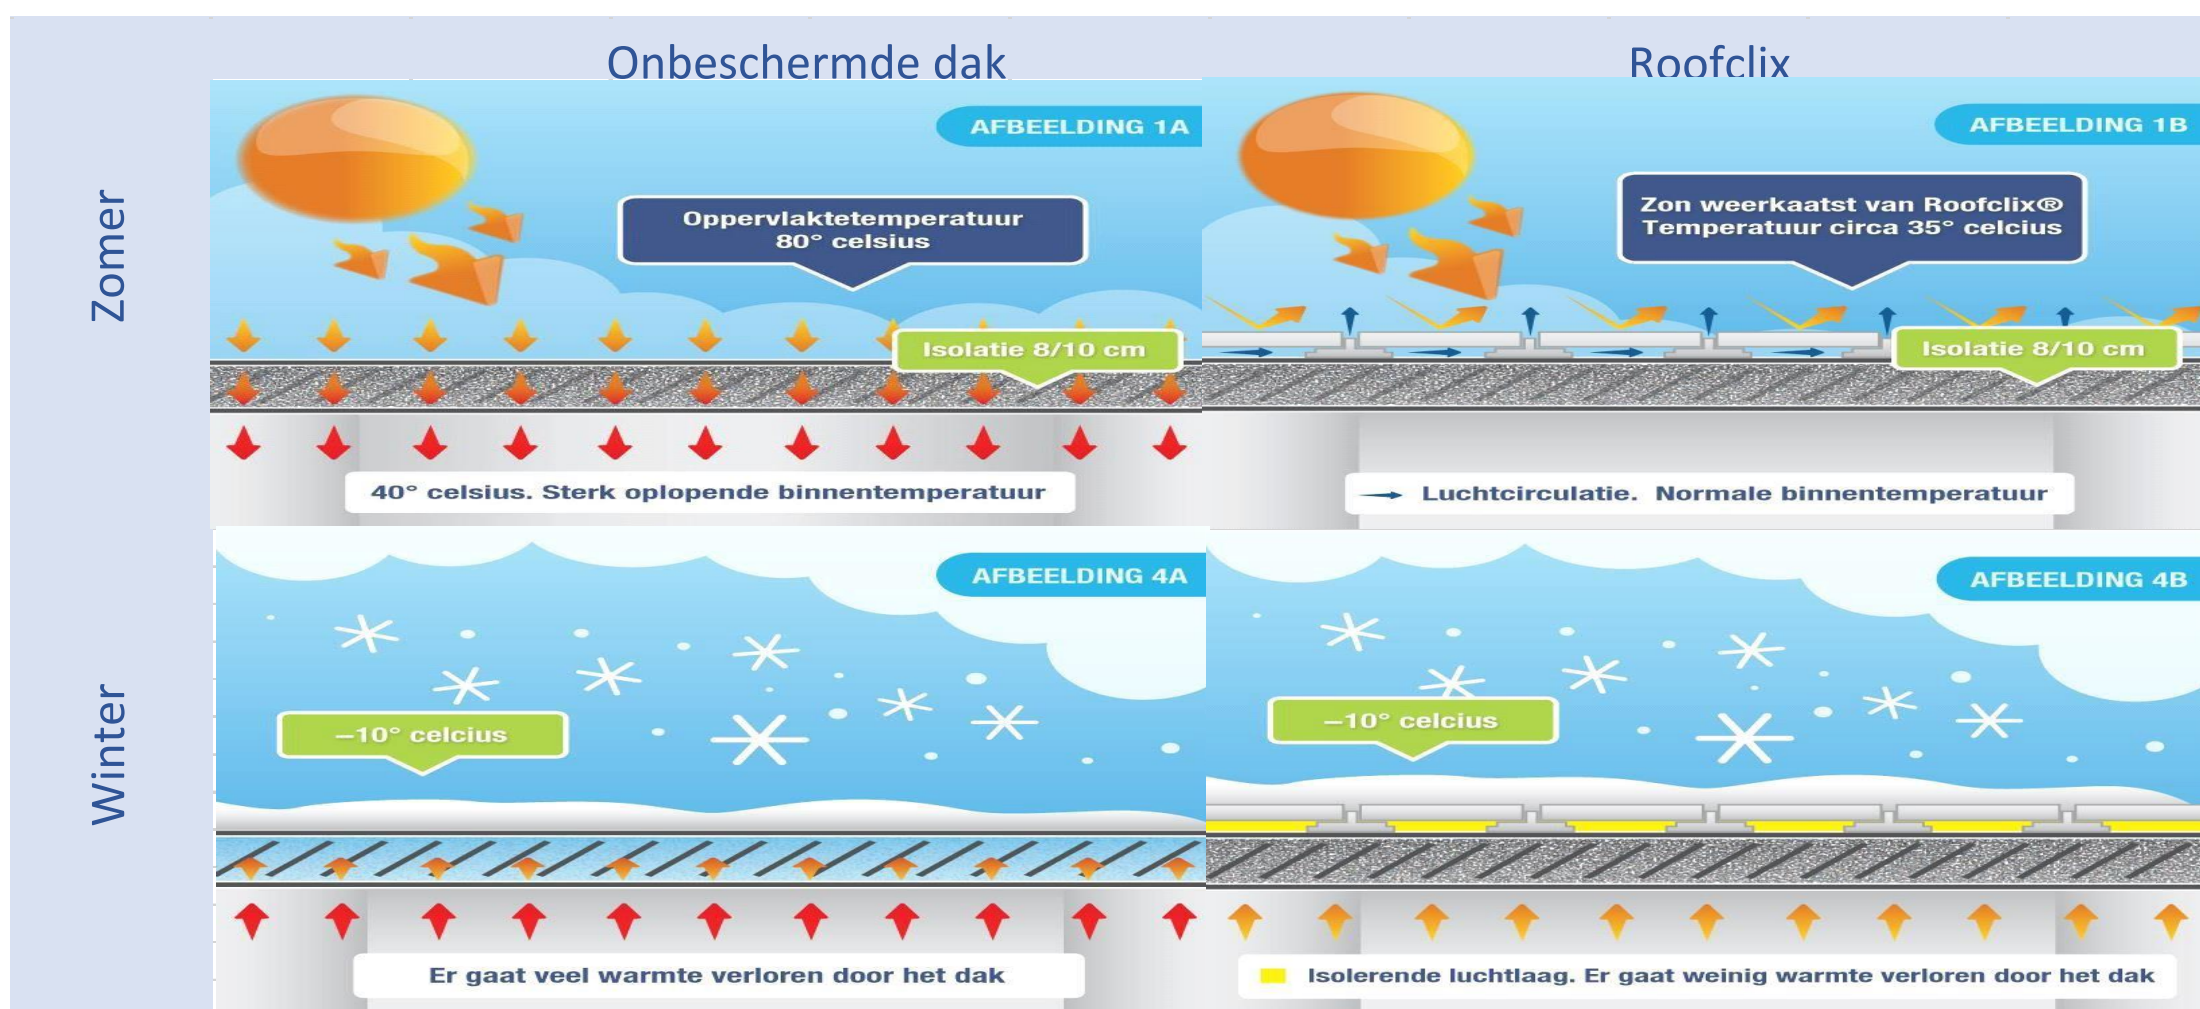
Onbeschermde dak

Roofclix

Zomer

AFBEELDING 1A

Oppervlaktetemperatuur 80° celsius

Isolatie 8/10 cm

40° celsius. Sterk oplopende binnentemperatuur

AFBEELDING 1B

Zon weerkaatst van Roofclix® Temperatuur circa 35° celcius

Isolatie 8/10 cm

Luchtcirculatie. Normale binnentemperatuur

Winter

AFBEELDING 4A

–10° celcius

Er gaat veel warmte verloren door het dak

AFBEELDING 4B

–10° celcius

Isolerende luchtlaag. Er gaat weinig warmte verloren door het dak